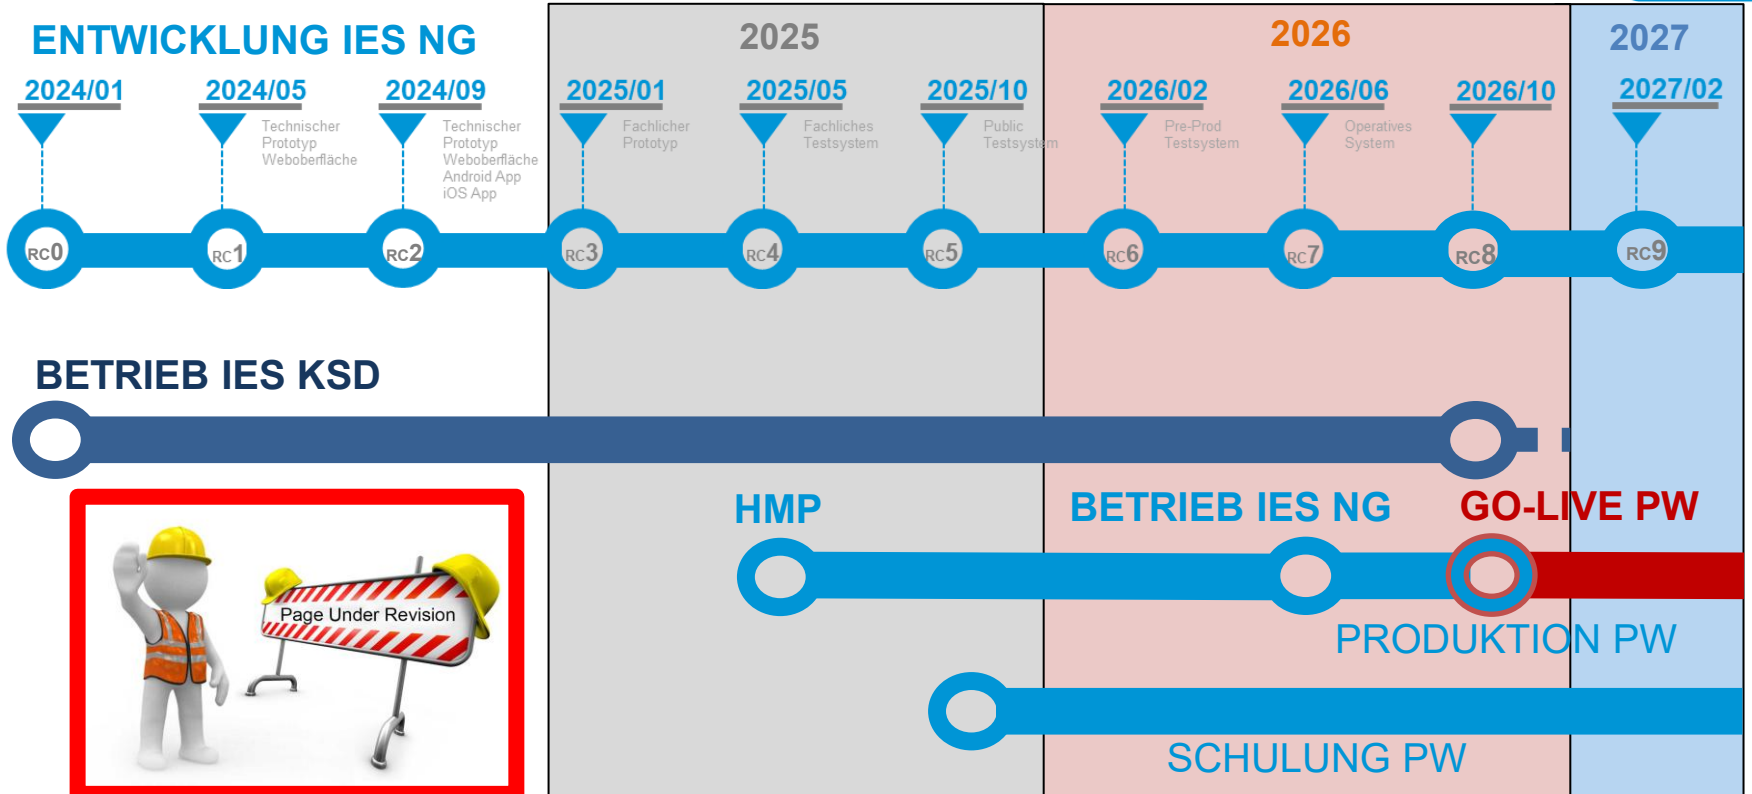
ENTWICKLUNG IES NG

2025

2026

2027

2024/01

2024/05
Technischer Prototyp Weboberfläche

2024/09
Technischer Prototyp Weboberfläche Android App iOS App

2025/01
Fachlicher Prototyp

2025/05
Fachliches Testsystem

2025/10
Public Testsystem

2026/02
Pre-Prod Testsystem

2026/06
Operatives System

2026/10

2027/02

RC0 RC1 RC2 RC3 RC4 RC5 RC6 RC7 RC8 RC9

BETRIEB IES KSD

HMP

BETRIEB IES NG

GO-LIVE PW

Page Under Revision

PRODUKTION PW

SCHULUNG PW